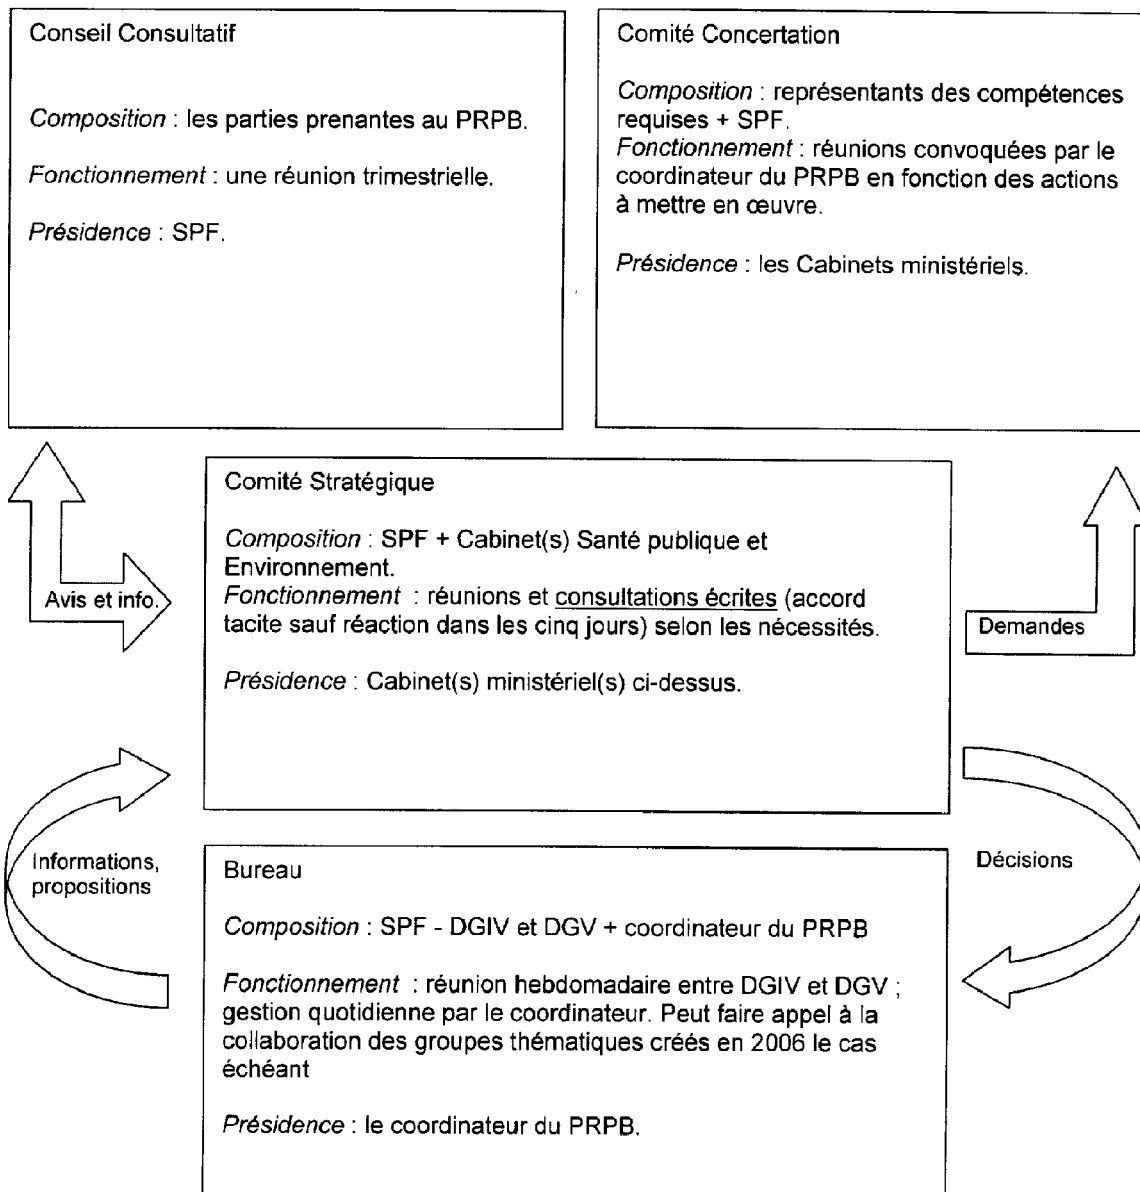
Conseil Consultatif

Composition : les parties prenantes au PRPB.

Fonctionnement : une réunion trimestrielle.

Présidence : SPF.

Comité Concertation

Composition : représentants des compétences requises + SPF.
Fonctionnement : réunions convoquées par le coordinateur du PRPB en fonction des actions à mettre en œuvre.

Présidence : les Cabinets ministériels.

Avis et info.

Comité Stratégique

Composition : SPF + Cabinet(s) Santé publique et Environnement.
Fonctionnement : réunions et consultations écrites (accord tacite sauf réaction dans les cinq jours) selon les nécessités.

Présidence : Cabinet(s) ministériel(s) ci-dessus.

Demandes

Informations, propositions

Bureau

Composition : SPF - DGIV et DGV + coordinateur du PRPB

Fonctionnement : réunion hebdomadaire entre DGIV et DGV ; gestion quotidienne par le coordinateur. Peut faire appel à la collaboration des groupes thématiques créés en 2006 le cas échéant

Présidence : le coordinateur du PRPB.

Décisions